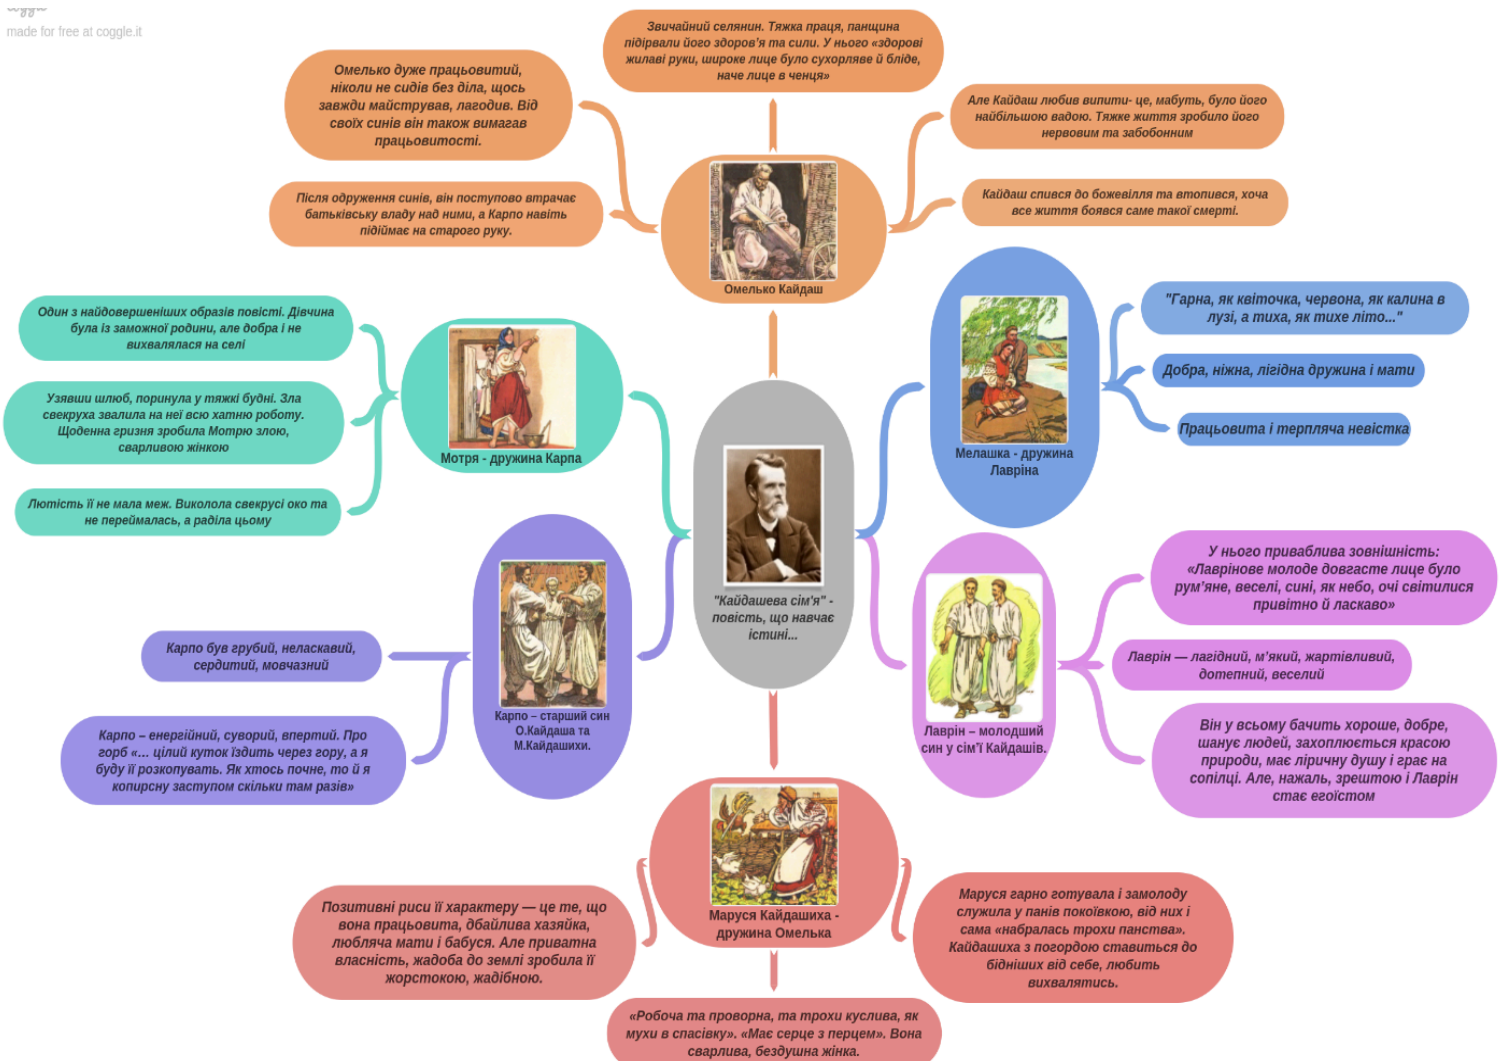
made for free at coggle.it

Звичайний селянин. Тяжка праця, панщина підірвали його здоров'я та сили. У нього «здорові жилаві руки, широке лице було сухорляве й бліде, наче лице в ченця»

Омелько дуже працьовитий, ніколи не сидів без діла, щось завжди майстрував, лагодив. Від своїх синів він також вимагав працьовитості.

Але Кайдаш любив випити- це, мабуть, було його найбільшою вадою. Тяжке життя зробило його нервовим та забобонним

Після одруження синів, він поступово втрачає батьківську владу над ними, а Карпо навіть підіймає на старого руку.

Кайдаш спився до божевілля та втопився, хоча все життя боявся саме такої смерті.

Омелько Кайдаш

Один з найдовершеніших образів повісті. Дівчина була із заможної родини, але добра і не вихвалялася на селі

Узявши шлюб, поринула у тяжкі будні. Зла свекруха звалила на неї всю хатню роботу. Щоденна гризня зробила Мотрю злою, сварливою жінкою

Лютість її не мала меж. Виколола свекрусі око та не переймалась, а раділа цьому

Мотря - дружина Карпа

"Гарна, як квіточка, червона, як калина в лузі, а тиха, як тихе літо..."

Добра, ніжна, лігідна дружина і мати

Працьовита і терпляча невістка

Мелашка - дружина Лаврінa

"Кайдашева сім'я" - повість, що навчає істині...

У нього приваблива зовнішність: «Лаврінове молоде довгасте лице було рум'яне, веселі, сині, як небо, очі світилися привітно й ласкаво»

Лаврін — лагідний, м'який, жартівливий, дотепний, веселий

Він у всьому бачить хороше, добре, шанує людей, захоплюється красою природи, має ліричну душу і грає на сопілці. Але, нажаль, зрештою і Лаврін стає егоїстом

Лаврін – молодший син у сім'ї Кайдашів.

Карпо був грубий, неласкавий, сердитий, мовчазний

Карпо – енергійний, суворий, впертий. Про горб «... цілий куток їздить через гору, а я буду її розкопувать. Як хтось почне, то й я копирсну заступом скільки там разів»

Карпо – старший син О.Кайдаша та М.Кайдашихи.

Маруся Кайдашиха - дружина Омелька

Позитивні риси її характеру — це те, що вона працьовита, дбайлива хазяйка, любляча мати і бабуся. Але приватна власність, жадоба до землі зробила її жорстокою, жадібною.

Маруся гарно готувала і замолоду служила у панів покоївкою, від них і сама «набралась трохи панства». Кайдашиха з погордою ставиться до бідніших від себе, любить вихвалятись.

«Робоча та проворна, та трохи кvслива, як мухи в спасівку». «Має серце з перцем». Вона сварлива, бездушна жінка.